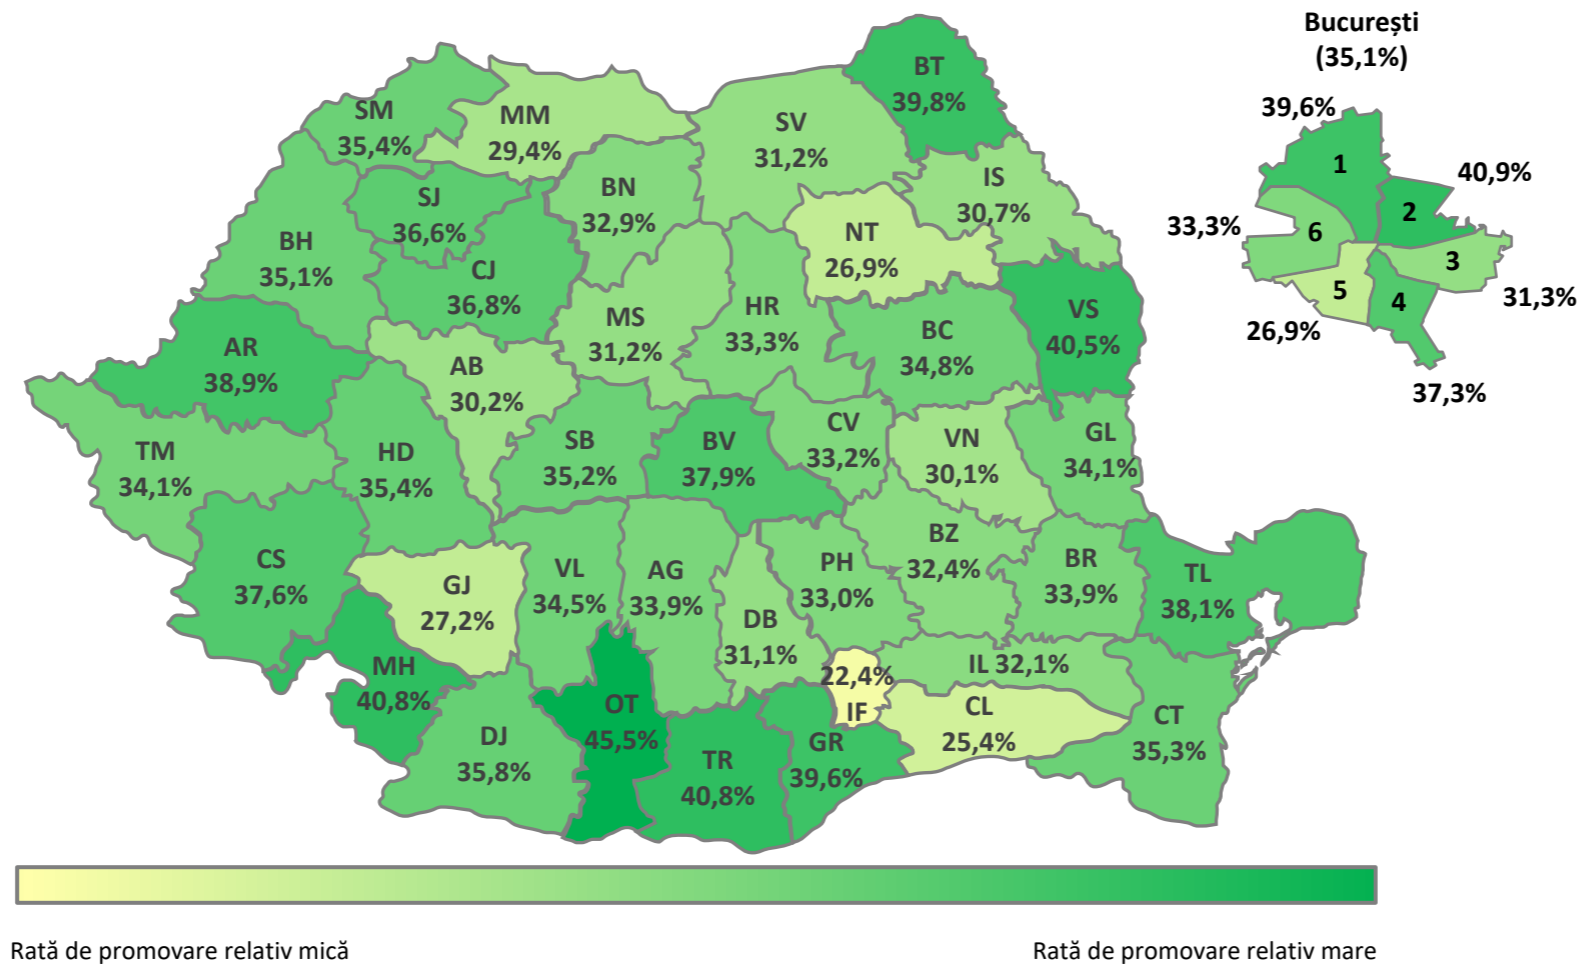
București
(35,1%)

39,6%
1
40,9%
2
33,3%
6
3
5
4
31,3%
26,9%
37,3%

SM
35,4%
MM
29,4%
BT
39,8%
SV
31,2%
SJ
36,6%
BN
32,9%
IS
30,7%
BH
35,1%
CJ
36,8%
NT
26,9%
MS
31,2%
HR
33,3%
BC
34,8%
VS
40,5%
AR
38,9%
AB
30,2%
CV
33,2%
VN
30,1%
GL
34,1%
TM
34,1%
HD
35,4%
SB
35,2%
BV
37,9%
BZ
32,4%
BR
33,9%
CS
37,6%
GJ
27,2%
VL
34,5%
AG
33,9%
DB
31,1%
PH
33,0%
TL
38,1%
MH
40,8%
22,4%
IF
IL 32,1%
CL
25,4%
CT
35,3%
DJ
35,8%
OT
45,5%
TR
40,8%
GR
39,6%

Rată de promovare relativ mică
Rată de promovare relativ mare